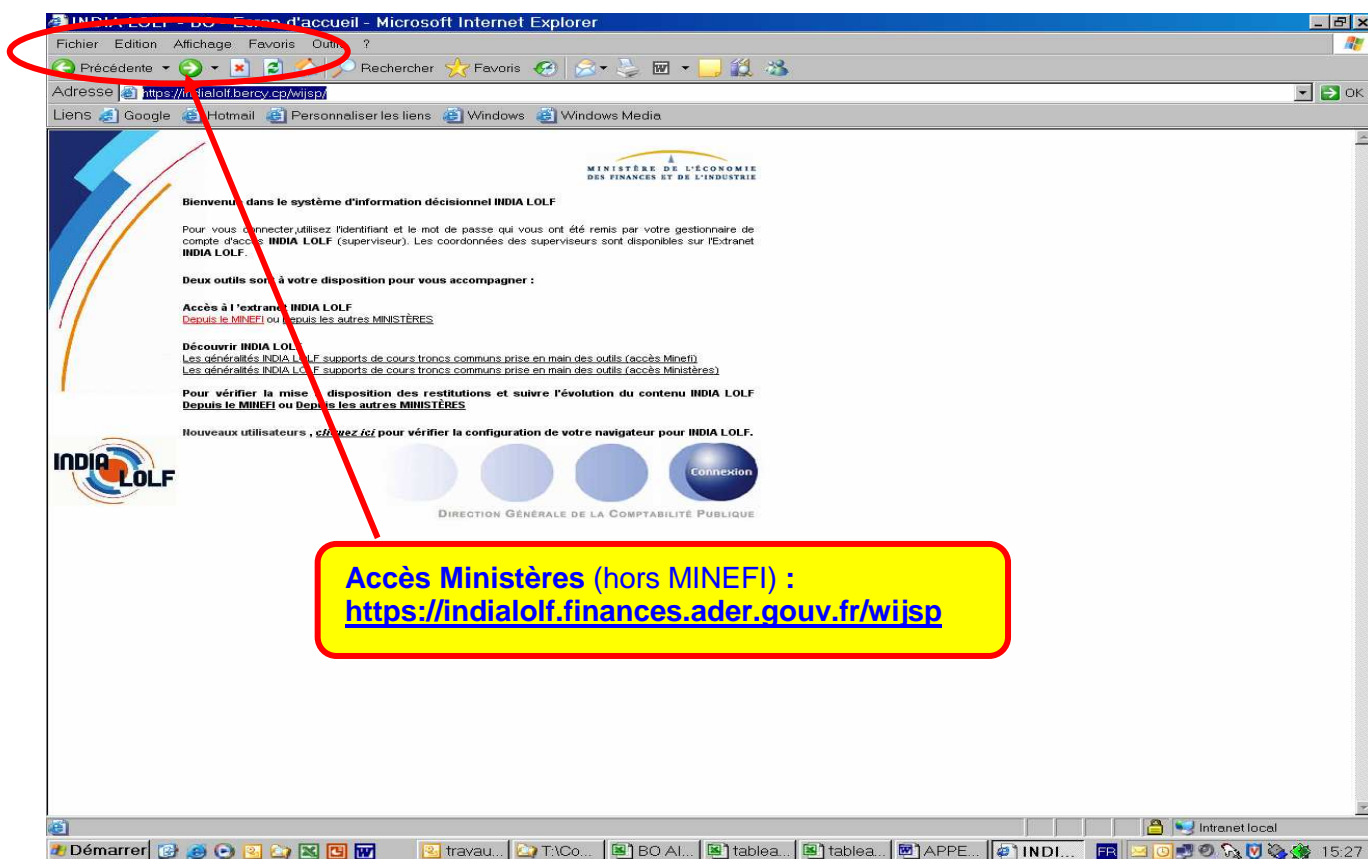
INDIA LOLF - BO - Ecran d'accueil - Microsoft Internet Explorer

Fichier Edition Affichage Favoris Outils ?

Précédente Rechercher Favoris

Adresse https://indialolf.bercy.cp/wijsp/ OK

Liens Google Hotmail Personnaliser les liens Windows Windows Media

MINISTÈRE DE L'ÉCONOMIE DES FINANCES ET DE L'INDUSTRIE

Bienvenue dans le système d'information décisionnel INDIA LOLF

Pour vous connecter,utilisez l'identifiant et le mot de passe qui vous ont été remis par votre gestionnaire de compte d'accès INDIA LOLF (superviseur). Les coordonnées des superviseurs sont disponibles sur l'Extranet INDIA LOLF.

Deux outils sont à votre disposition pour vous accompagner :

Accès à l 'extranet INDIA LOLF
Depuis le MINEFI ou depuis les autres MINISTÈRES

Découvrir INDIA LOLF
Les généralités INDIA LOLF supports de cours troncs communs prise en main des outils (accès Minefi)
Les généralités INDIA LOLF supports de cours troncs communs prise en main des outils (accès Ministères)

Pour vérifier la mise à disposition des restitutions et suivre l'évolution du contenu INDIA LOLF
Depuis le MINEFI ou Depuis les autres MINISTÈRES

Nouveaux utilisateurs , cliquez ici pour vérifier la configuration de votre navigateur pour INDIA LOLF.

INDIA LOLF

Connexion

DIRECTION GÉNÉRALE DE LA COMPTABILITÉ PUBLIQUE

Accès Ministères (hors MINEFI) :
https://indialolf.finances.ader.gouv.fr/wijsp

Intranet local

Démarrer travau... T:\Co... BO Al... tablea... tablea... APPE... INDI... FR 15:27